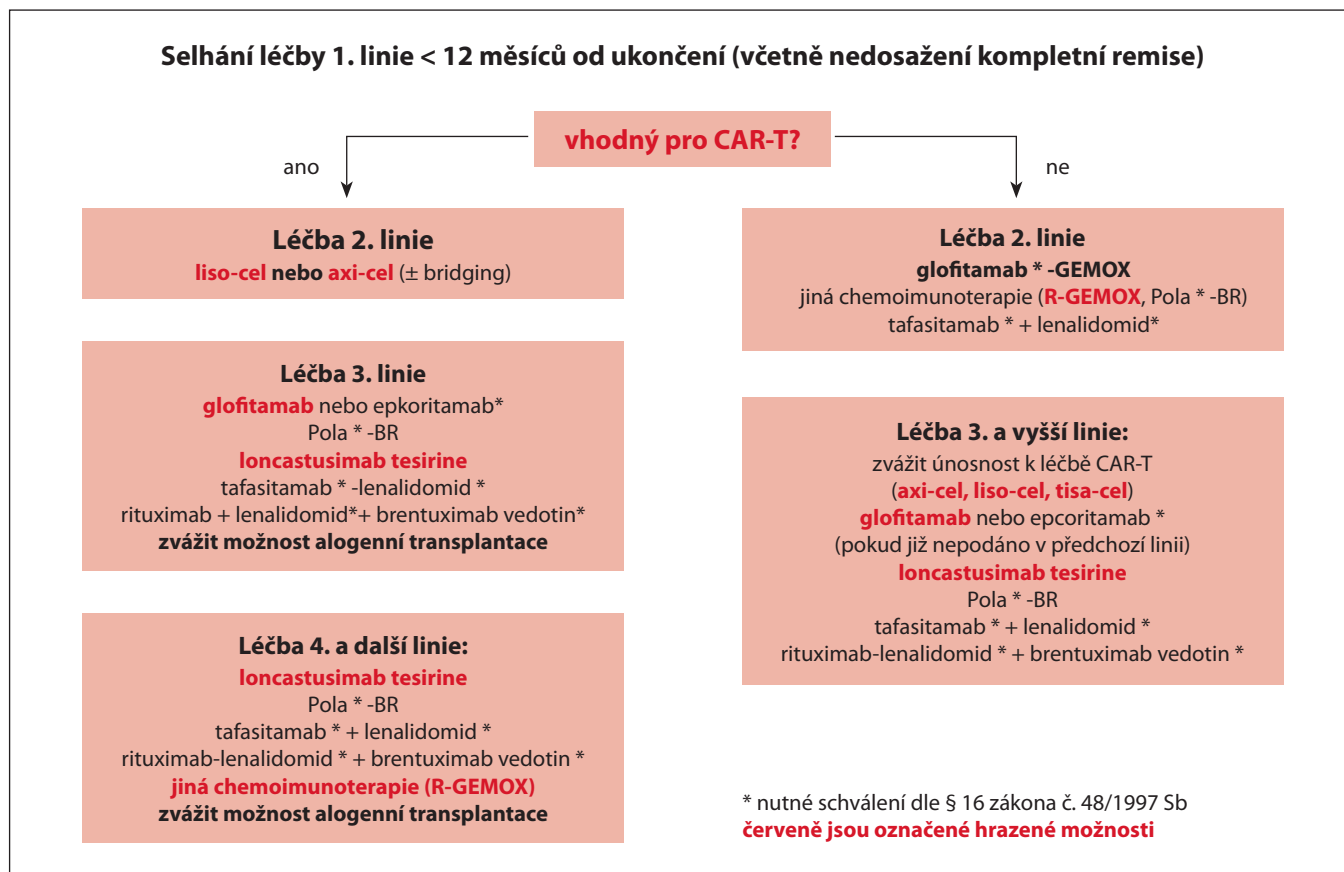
Selhání léčby 1. linie < 12 měsíců od ukončení (včetně nedosažení kompletní remise)

vhodný pro CAR-T?

ano

ne

Léčba 2. linie
liso-cel nebo axi-cel (± bridging)

Léčba 3. linie
glofitamab nebo epkoritamab*
Pola * -BR
loncastusimab tesirine
tafasitamab * -lenalidomid *
rituximab + lenalidomid*+ brentuximab vedotin*
zvážit možnost alogenní transplantace

Léčba 4. a další linie:
loncastusimab tesirine
Pola * -BR
tafasitamab * + lenalidomid *
rituximab-lenalidomid * + brentuximab vedotin *
jiná chemoimunoterapie (R-GEMOX)
zvážit možnost alogenní transplantace

Léčba 2. linie
glofitamab * -GEMOX
jiná chemoimunoterapie (R-GEMOX, Pola * -BR)
tafasitamab * + lenalidomid*

Léčba 3. a vyšší linie:
zvážit únosnost k léčbě CAR-T
(axi-cel, liso-cel, tisa-cel)
glofitamab nebo epcoritamab *
(pokud již nepodáno v předchozí linii)
loncastusimab tesirine
Pola * -BR
tafasitamab * + lenalidomid *
rituximab-lenalidomid * + brentuximab vedotin *

* nutné schválení dle § 16 zákona č. 48/1997 Sb
červeně jsou označené hrazené možnosti